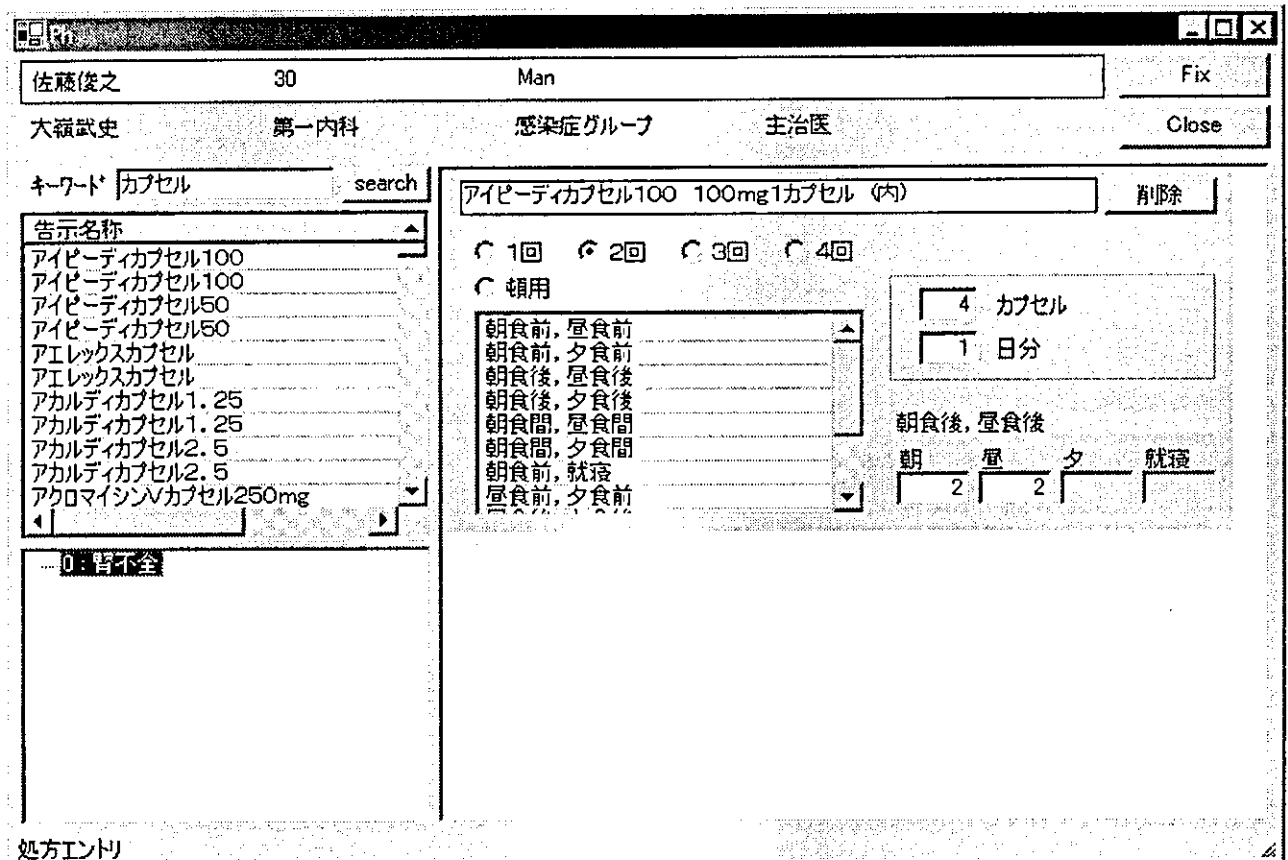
Rp

佐藤俊之 30 Man

Fix

大嶺武史 第一内科 感染症グループ 主治医

Close

キーワード カプセル search

告示名称
アイピーディカプセル100
アイピーディカプセル100
アイピーディカプセル50
アイピーディカプセル50
アエレックスカプセル
アエレックスカプセル
アカルディカプセル1.25
アカルディカプセル1.25
アカルディカプセル2.5
アカルディカプセル2.5
アクロマイシンVカプセル250mg

0：腎不全

アイピーディカプセル100 100mg1カプセル (内)

削除

1回 2回 3回 4回
頓用

朝食前，昼食前
朝食前，夕食前
朝食後，昼食後
朝食後，夕食後
朝食間，昼食間
朝食間，夕食間
朝食前，就寝
昼食前，夕食前

4 カプセル
1 日分

朝食後，昼食後

| 朝 | 昼 | 夕 | 就寝 |
|---|---|---|---|
| 2 | 2 | | |

処方エントリ